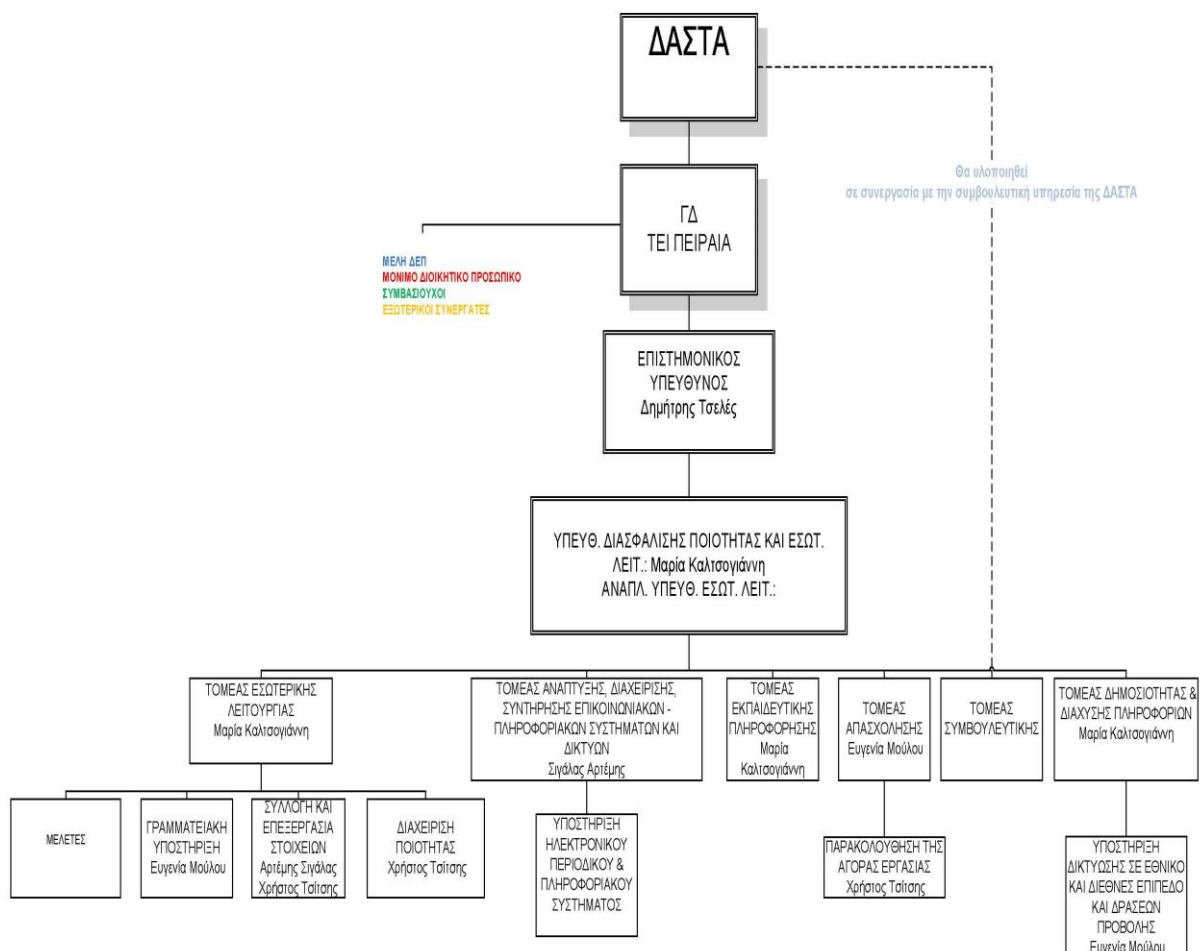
ΔΑΣΤΑ

Θα υλοποιηθεί σε συνεργασία με την συμβουλευτική υπηρεσία της ΔΑΣΤΑ

ΓΔ
ΤΕΙ ΠΕΙΡΑΙΑ

ΜΕΛΗ ΔΕΠ
ΜΟΝΙΜΟ ΔΙΟΙΚΗΤΙΚΟ ΠΡΟΣΩΠΙΚΟ
ΣΥΜΒΑΣΙΟΥΧΟΙ
ΕΞΩΤΕΡΙΚΟΙ ΣΥΝΕΡΓΑΤΕΣ

ΕΠΙΣΤΗΜΟΝΙΚΟΣ ΥΠΕΥΘΥΝΟΣ
Δημήτρης Τσελές

ΥΠΕΥΘ. ΔΙΑΣΦΑΛΙΣΗΣ ΠΟΙΟΤΗΤΑΣ ΚΑΙ ΕΣΩΤ. ΛΕΙΤ.: Μαρία Καλτσογιάννη
ΑΝΑΠΛ. ΥΠΕΥΘ. ΕΣΩΤ. ΛΕΙΤ.:

ΤΟΜΕΑΣ ΕΣΩΤΕΡΙΚΗΣ ΛΕΙΤΟΥΡΓΙΑΣ
Μαρία Καλτσογιάννη

ΤΟΜΕΑΣ ΑΝΑΠΤΥΞΗΣ, ΔΙΑΧΕΙΡΙΣΗΣ, ΣΥΝΤΗΡΗΣΗΣ ΕΠΙΚΟΙΝΩΝΙΑΚΩΝ - ΠΛΗΡΟΦΟΡΙΑΚΩΝ ΣΥΣΤΗΜΑΤΩΝ ΚΑΙ ΔΙΚΤΥΩΝ
Σιγάλας Αρτέμης

ΤΟΜΕΑΣ ΕΚΠΑΙΔΕΥΤΙΚΗΣ ΠΛΗΡΟΦΟΡΗΣΗΣ
Μαρία Καλτσογιάννη

ΤΟΜΕΑΣ ΑΠΑΣΧΟΛΗΣΗΣ
Ευγενία Μούλου

ΤΟΜΕΑΣ ΣΥΜΒΟΥΛΕΥΤΙΚΗΣ

ΤΟΜΕΑΣ ΔΗΜΟΣΙΟΤΗΤΑΣ & ΔΙΑΧΥΣΗΣ ΠΛΗΡΟΦΟΡΙΩΝ
Μαρία Καλτσογιάννη

ΜΕΛΕΤΕΣ

ΓΡΑΜΜΑΤΕΙΑΚΗ ΥΠΟΣΤΗΡΙΞΗ
Ευγενία Μούλου

ΣΥΛΛΟΓΗ ΚΑΙ ΕΠΕΞΕΡΓΑΣΙΑ ΣΤΟΙΧΕΙΩΝ
Αρτέμης Σιγάλας
Χρήστος Τσίτσης

ΔΙΑΧΕΙΡΙΣΗ ΠΟΙΟΤΗΤΑΣ
Χρήστος Τσίτσης

ΥΠΟΣΤΗΡΙΞΗ ΗΛΕΚΤΡΟΝΙΚΟΥ ΠΕΡΙΟΔΙΚΟΥ & ΠΛΗΡΟΦΟΡΙΑΚΟΥ ΣΥΣΤΗΜΑΤΟΣ

ΠΑΡΑΚΟΛΟΥΘΗΣΗ ΤΗΣ ΑΓΟΡΑΣ ΕΡΓΑΣΙΑΣ
Χρήστος Τσίτσης

ΥΠΟΣΤΗΡΙΞΗ ΔΙΚΤΥΩΣΗΣ ΣΕ ΕΘΝΙΚΟ ΚΑΙ ΔΙΕΘΝΕΣ ΕΠΙΠΕΔΟ ΚΑΙ ΔΡΑΣΕΩΝ ΠΡΟΒΟΛΗΣ
Ευγενία Μούλου